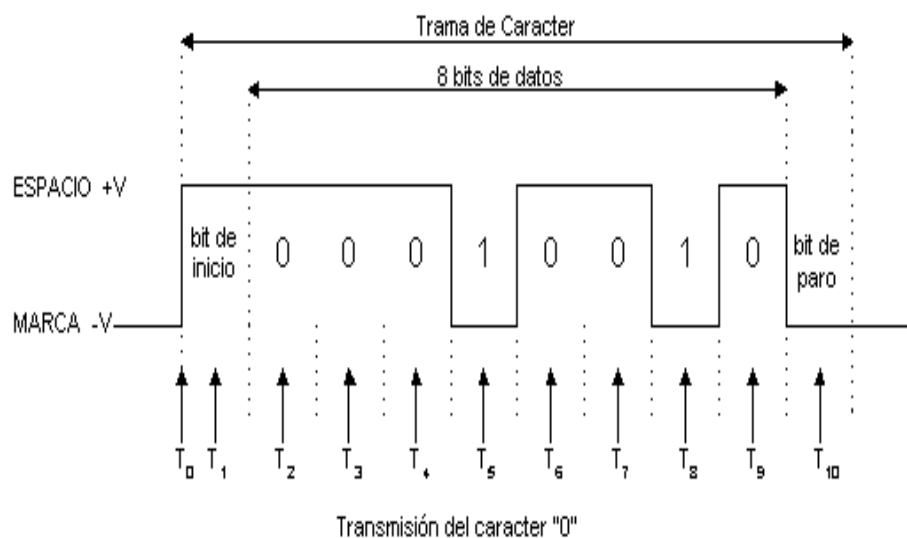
Trama de Caracter

8 bits de datos

ESPACIO +V

MARCA -V

bit de inicio

0 0 0 1 0 0 1 0

bit de paro

$T_0$ $T_1$ $T_2$ $T_3$ $T_4$ $T_5$ $T_6$ $T_7$ $T_8$ $T_9$ $T_{10}$

Transmisión del caracter "0"